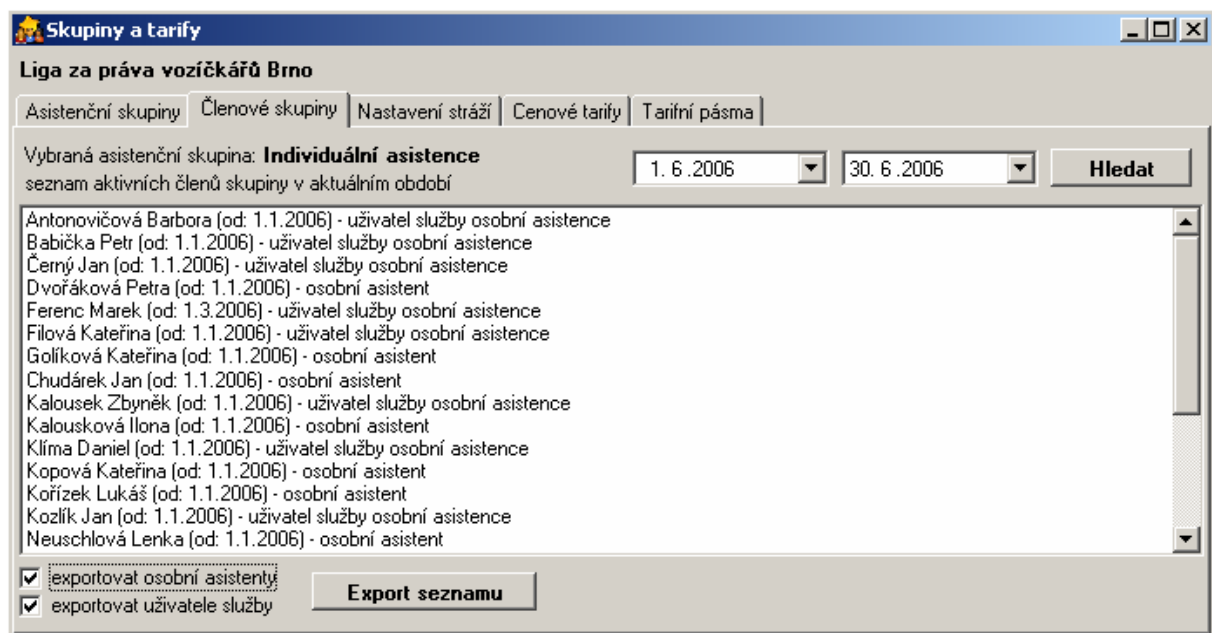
Skupiny a tarify

Liga za práva vozíčkářů Brno

Asistenční skupiny | Členové skupiny | Nastavení stráží | Cenové tarify | Tarifní pásma

Vybraná asistenční skupina: **Individuální asistence**
seznam aktivních členů skupiny v aktuálním období

1. 6 .2006 | 30. 6 .2006 | Hledat

Antonovičová Barbora (od: 1.1.2006) - uživatel služby osobní asistence
Babička Petr (od: 1.1.2006) - uživatel služby osobní asistence
Černý Jan (od: 1.1.2006) - uživatel služby osobní asistence
Dvořáková Petra (od: 1.1.2006) - osobní asistent
Ferenc Marek (od: 1.3.2006) - uživatel služby osobní asistence
Filová Kateřina (od: 1.1.2006) - uživatel služby osobní asistence
Golíková Kateřina (od: 1.1.2006) - osobní asistent
Chudárek Jan (od: 1.1.2006) - osobní asistent
Kalousek Zbyněk (od: 1.1.2006) - uživatel služby osobní asistence
Kalousková Ilona (od: 1.1.2006) - osobní asistent
Klíma Daniel (od: 1.1.2006) - uživatel služby osobní asistence
Kopová Kateřina (od: 1.1.2006) - osobní asistent
Kořízek Lukáš (od: 1.1.2006) - osobní asistent
Kozlík Jan (od: 1.1.2006) - uživatel služby osobní asistence
Neuschlová Lenka (od: 1.1.2006) - osobní asistent

exportovat osobní asistenty
exportovat uživatele služby

Export seznamu